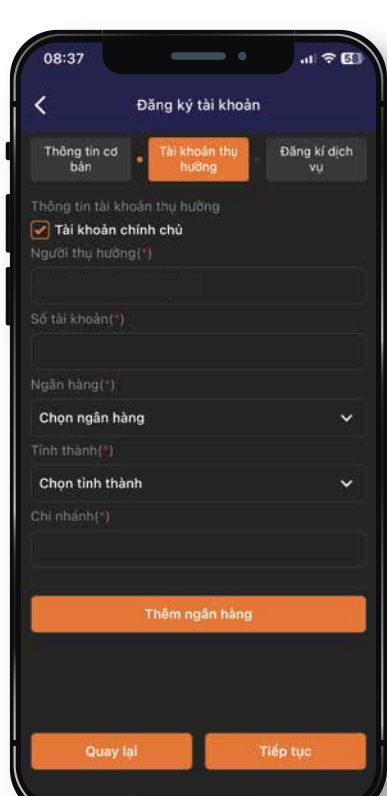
08:37

58

Đăng ký tài khoản

Thông tin cơ bản

Tài khoản thụ hưởng

Đăng kí dịch vụ

Thông tin tài khoản thụ hưởng

Tài khoản chính chủ

Người thụ hưởng(*)

Số tài khoản(*)

Ngân hàng(*)

Chọn ngân hàng

Tỉnh thành(*)

Chọn tỉnh thành

Chi nhánh(*)

Thêm ngân hàng

Quay lại

Tiếp tục